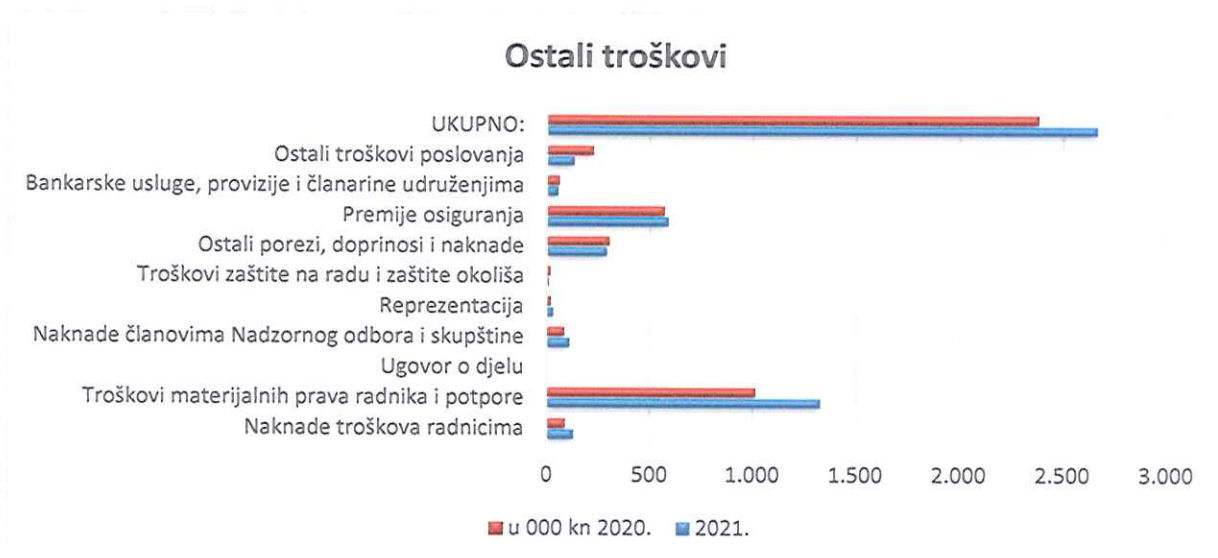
Ostali troškovi

UKUPNO:
Ostali troškovi poslovanja
Bankarske usluge, provizije i članarine udruženjima
Premije osiguranja
Ostali porezi, doprinosi i naknade
Troškovi zaštite na radu i zaštite okoliša
Reprezentacija
Naknade članovima Nadzornog odbora i skupštine
Ugovor o djelu
Troškovi materijalnih prava radnika i potpore
Naknade troškova radnicima

0
500
1.000
1.500
2.000
2.500
3.000

u 000 kn 2020.
2021.